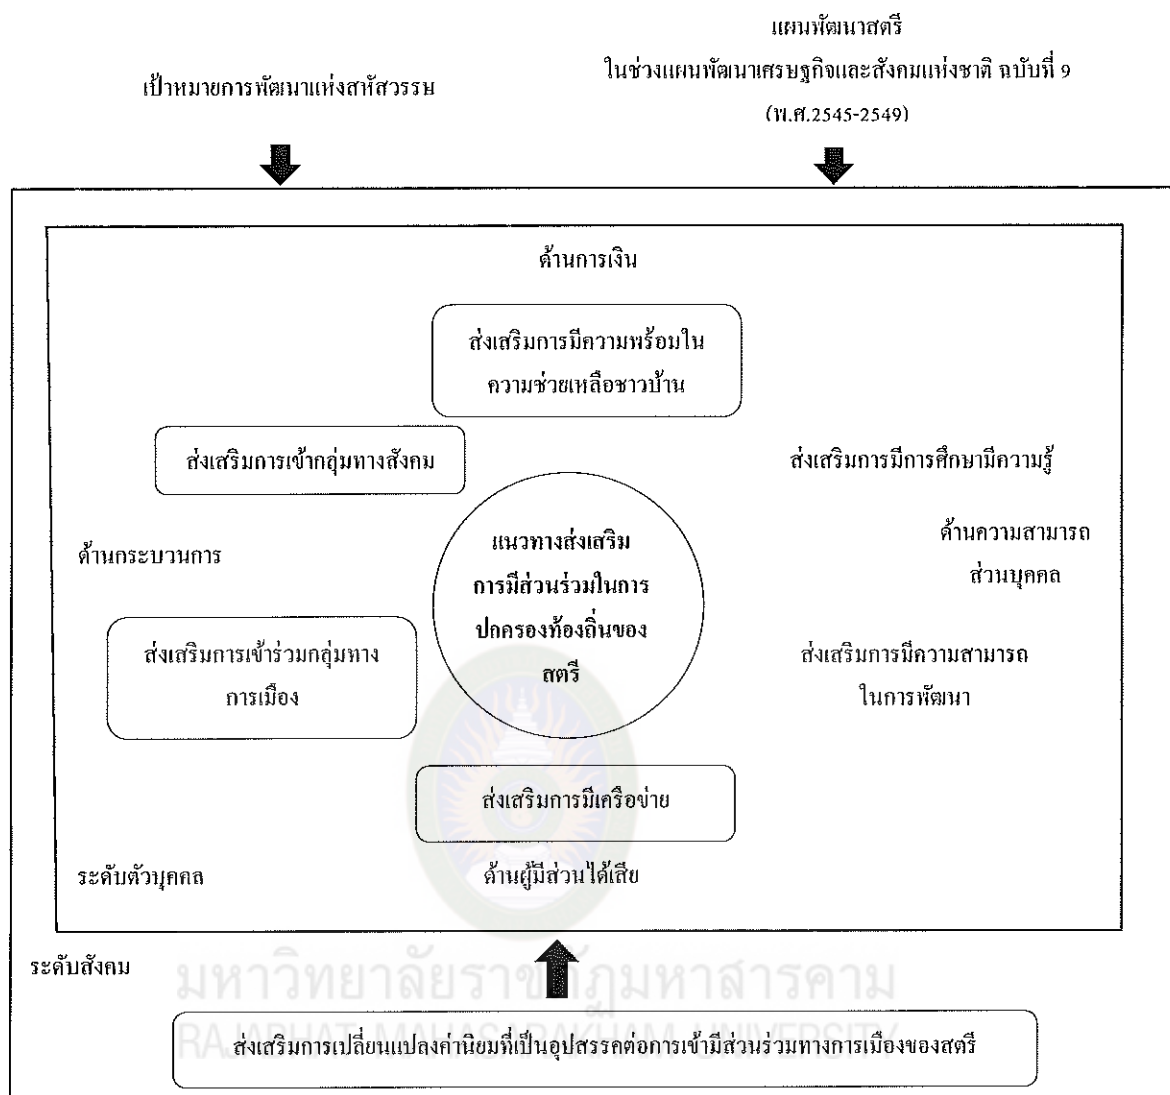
เป้าหมายการพัฒนาแห่งสหัสวรรษ

แผนพัฒนาสตรี ในช่วงแผนพัฒนาเศรษฐกิจและสังคมแห่งชาติ ฉบับที่ 9 (พ.ศ.2545-2549)

ด้านการเงิน

ส่งเสริมการมีความพร้อมในความช่วยเหลือชาวบ้าน

ส่งเสริมการเข้ากลุ่มทางสังคม

ส่งเสริมการมีการศึกษามีความรู้

ด้านกระบวนการ

แนวทางส่งเสริมการมีส่วนร่วมในการปกครองท้องถิ่นของสตรี

ด้านความสามารถส่วนบุคคล

ส่งเสริมการเข้าร่วมกลุ่มทางการเมือง

ส่งเสริมการมีความสามารถในการพัฒนา

ส่งเสริมการมีเครือข่าย

ระดับตัวบุคคล

ด้านผู้มีส่วนได้เสีย

ระดับสังคม

มหาวิทยาลัยราชภัฏมหาสารคาม
RAJABHAT MAHASARAKHAM UNIVERSITY

ส่งเสริมการเปลี่ยนแปลงค่านิยมที่เป็นอุปสรรคต่อการเข้ามีส่วนร่วมทางการเมืองของสตรี